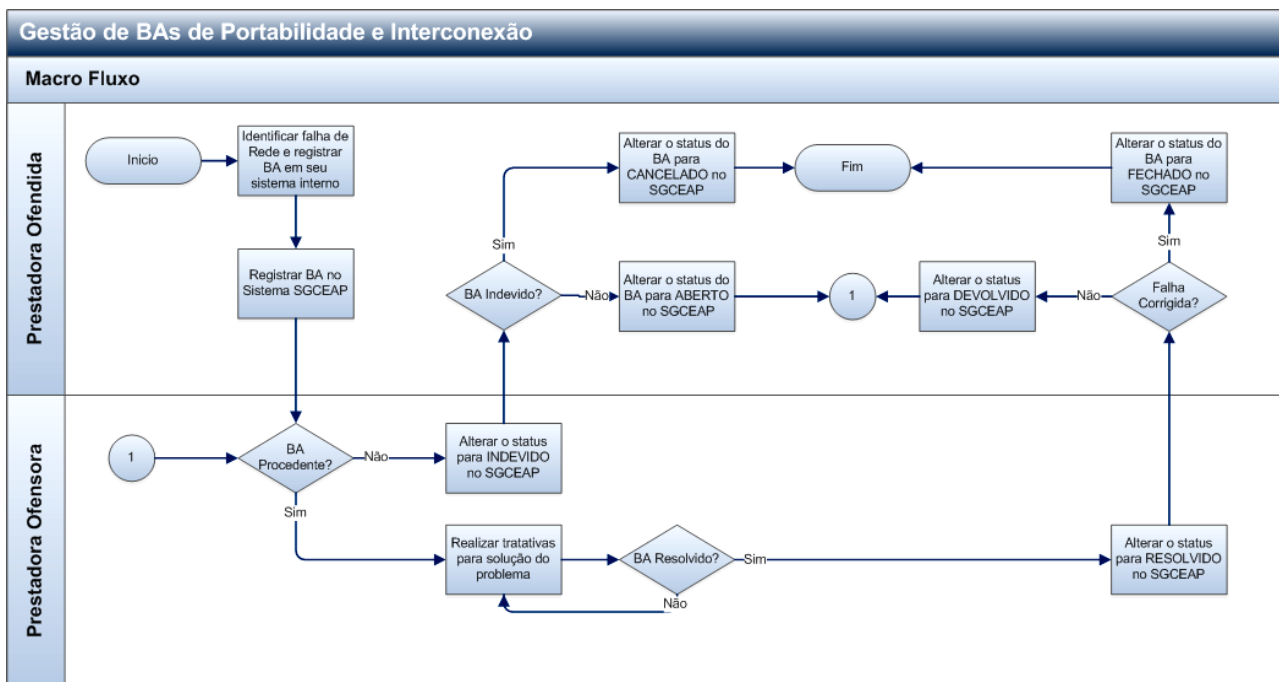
Gestão de BAs de Portabilidade e Interconexão

Macro Fluxo

Prestadora Ofendida

Inicio

Identificar falha de Rede e registrar BA em seu sistema interno

Registrar BA no Sistema SGCEAP

BA Indevido?

Sim

Não

Alterar o status do BA para CANCELADO no SGCEAP

Alterar o status do BA para ABERTO no SGCEAP

Fim

1

Alterar o status para DEVOLVIDO no SGCEAP

Não

Falha Corrigida?

Sim

Alterar o status do BA para FECHADO no SGCEAP

Prestadora Ofensora

1

BA Procedente?

Não

Sim

Alterar o status para INDEVIDO no SGCEAP

Realizar tratativas para solução do problema

BA Resolvido?

Sim

Não

Alterar o status para RESOLVIDO no SGCEAP